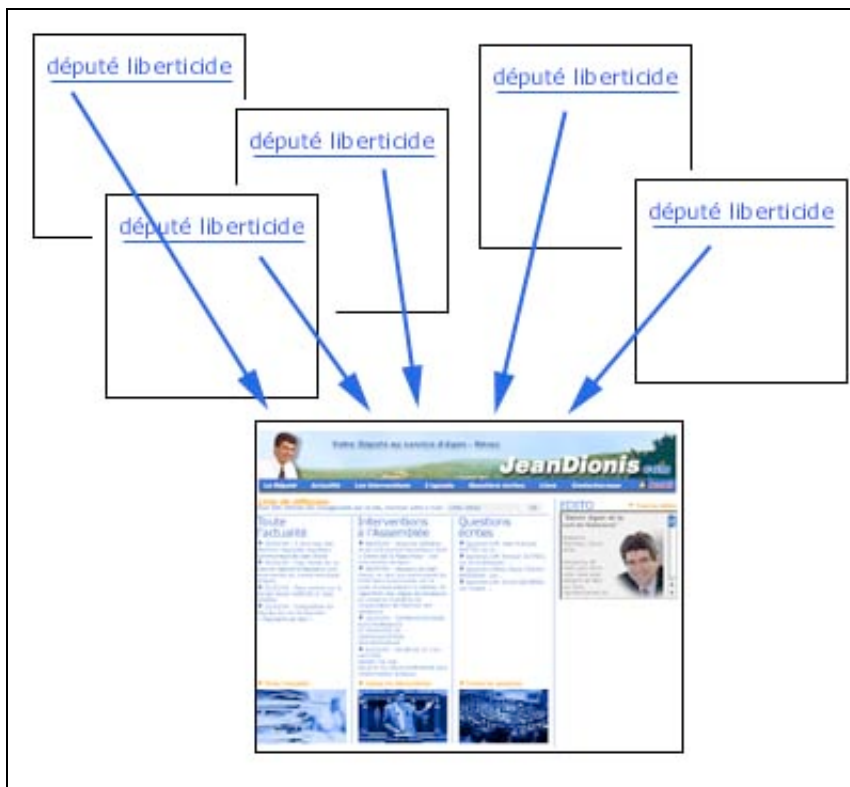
député liberticide

député liberticide

député liberticide

député liberticide

député liberticide

Votre Député au service d'Agen - Nérac

JeanDionis.info

Le Député | Actualité | Les Interventions | L'agenda | Questions écrites | Liens | Contactez-nous

Toute l'actualité

Interventions à l'Assemblée

Questions écrites

EDITO

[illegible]